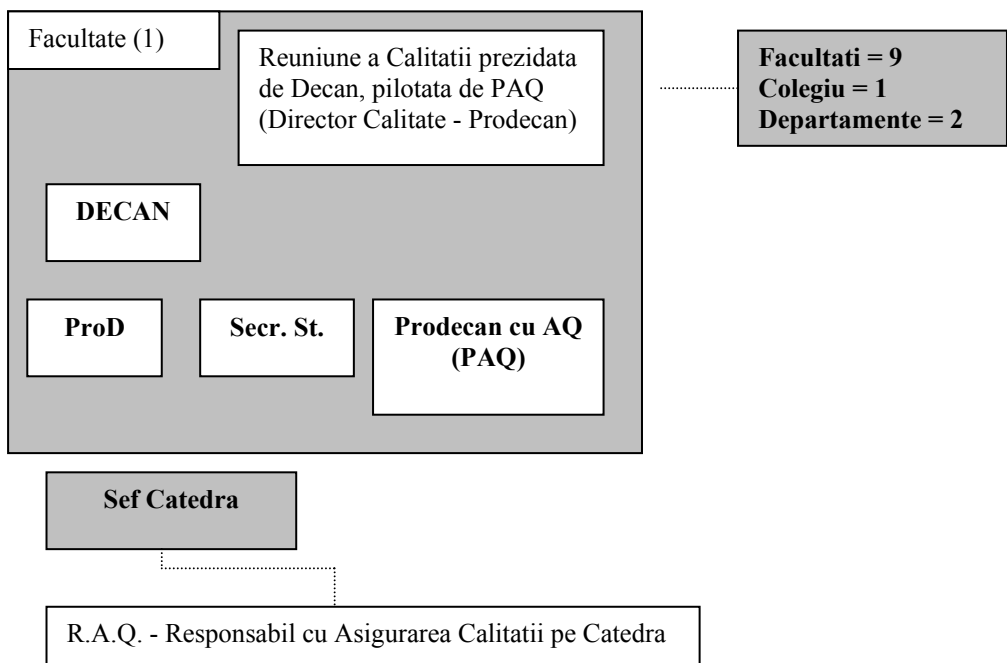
Facultate (1)

Reuniune a Calitatii prezidata de Decan, pilotata de PAQ (Director Calitate - Prodecan)

Facultati = 9
Colegiu = 1
Departamente = 2

DECAN

ProD

Secr. St.

Prodecan cu AQ (PAQ)

Sef Catedra

R.A.Q. - Responsabil cu Asigurarea Calitatii pe Catedra